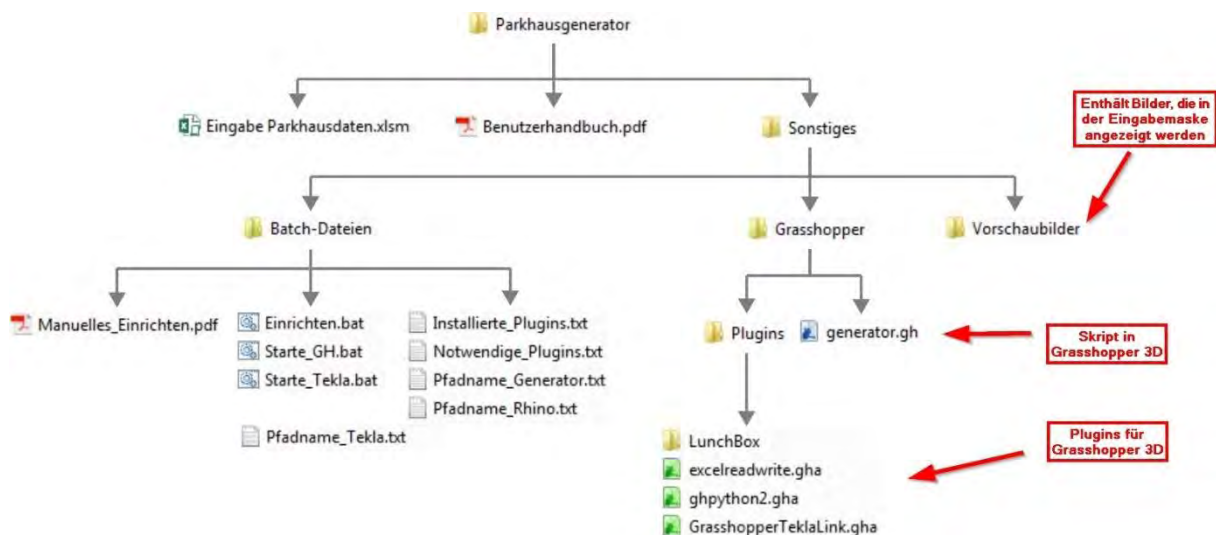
Parkhausgenerator

Eingabe Parkhausdaten.xlsm

Benutzerhandbuch.pdf

Sonstiges

Enthält Bilder, die in der Eingabemaske angezeigt werden

Batch-Dateien

Grasshopper

Vorschaubilder

Manuelles_Einrichten.pdf

Einrichten.bat
Starte_GH.bat
Starte_Tekla.bat

Installierte_Plugins.txt
Notwendige_Plugins.txt
Pfadname_Generator.txt
Pfadname_Rhino.txt

Pfadname_Tekla.txt

Plugins

generator.gh

Skript in Grasshopper 3D

LunchBox
excelreadwrite.gha
ghpython2.gha
GrasshopperTeklaLink.gha

Plugins für Grasshopper 3D